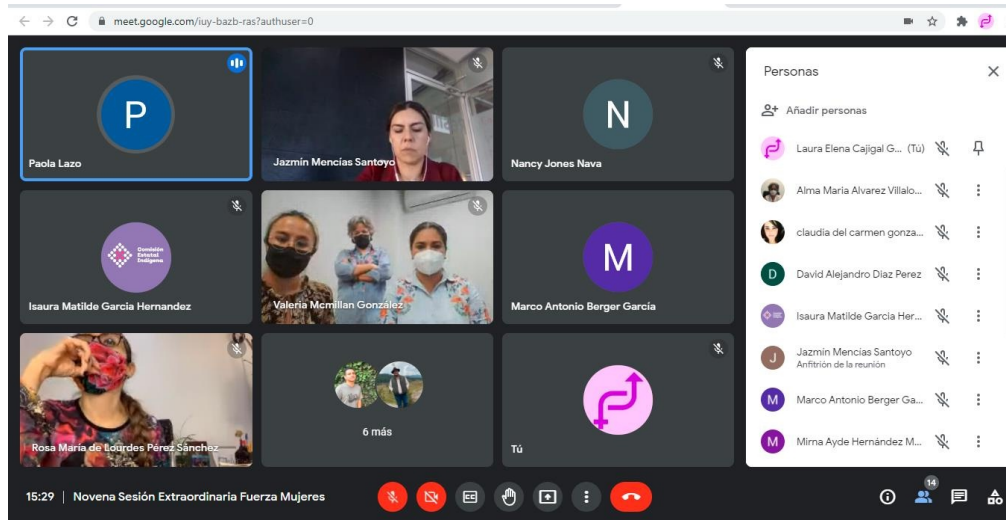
meet.google.com/iuy-bazb-ras?authuser=0

P
Paola Lazo

Jazmín Mencías Santoyo

N
Nancy Jones Nava

Comisión Estatal Indígena
Isaura Matilde García Hernandez

Valeria Mcmillan González

M
Marco Antonio Berger García

Rosa María de Lourdes Pérez Sánchez

6 más

Tú

Personas

Añadir personas

Laura Elena Cajigal G... (Tú)
Alma Maria Alvarez Villalo...
claudia del carmen gonza...
D David Alejandro Diaz Perez
Isaura Matilde García Her...
J Jazmín Mencías Santoyo
Anfitrión de la reunión
M Marco Antonio Berger Ga...
M Mirna Ayde Hernández M...

15:29 | Novena Sesión Extraordinaria Fuerza Mujeres

14